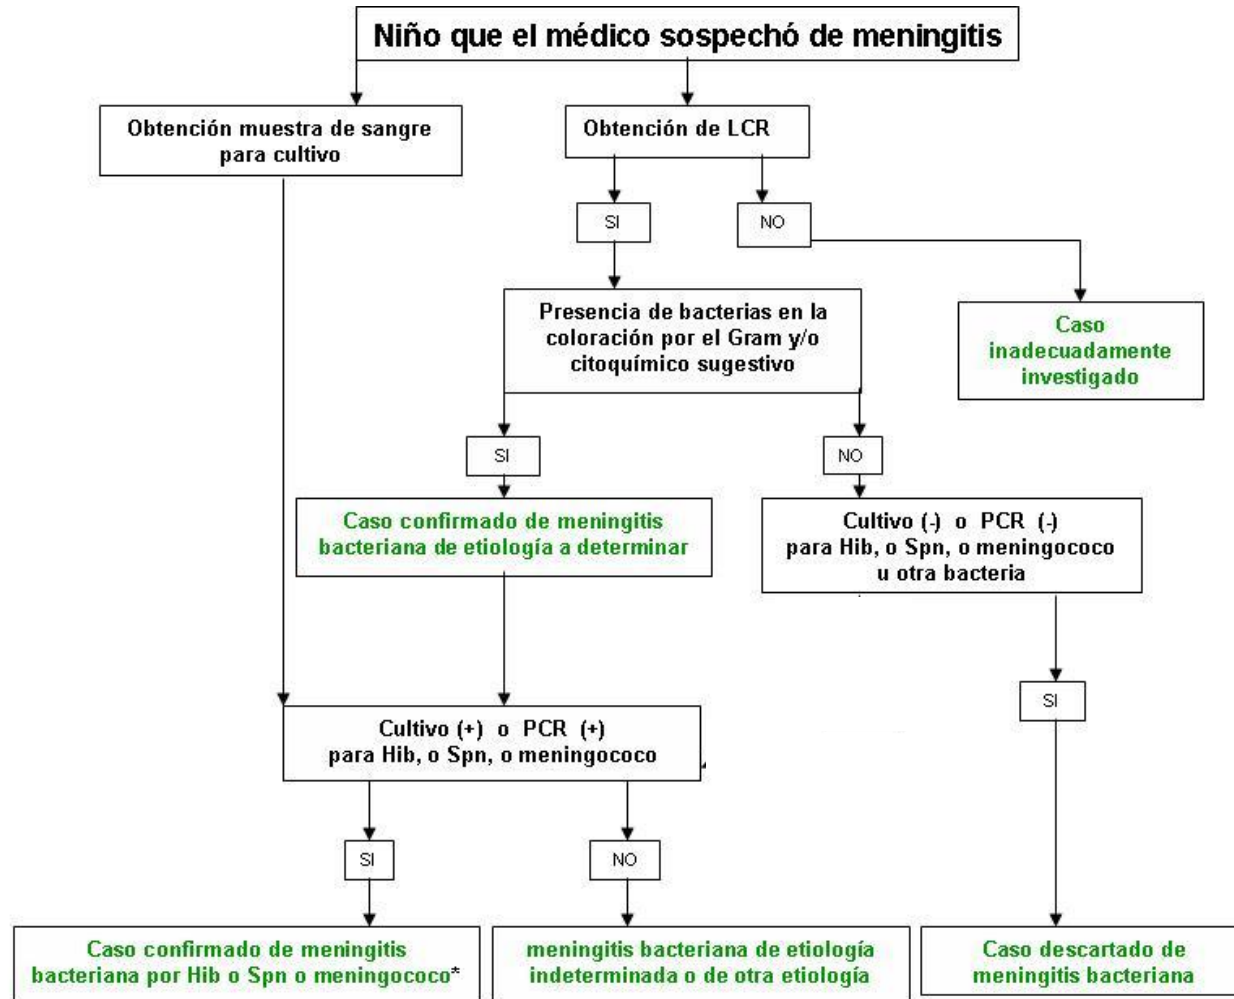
Niño que el médico sospechó de meningitis

Obtención muestra de sangre para cultivo

Obtención de LCR

SI

NO

Presencia de bacterias en la coloración por el Gram y/o citoquímico sugestivo

Caso inadecuadamente investigado

SI

NO

Caso confirmado de meningitis bacteriana de etiología a determinar

Cultivo (-) o PCR (-) para Hib, o Spn, o meningococo u otra bacteria

SI

Cultivo (+) o PCR (+) para Hib, o Spn, o meningococo

SI

NO

Caso confirmado de meningitis bacteriana por Hib o Spn o meningococo*

meningitis bacteriana de etiología indeterminada o de otra etiología

Caso descartado de meningitis bacteriana